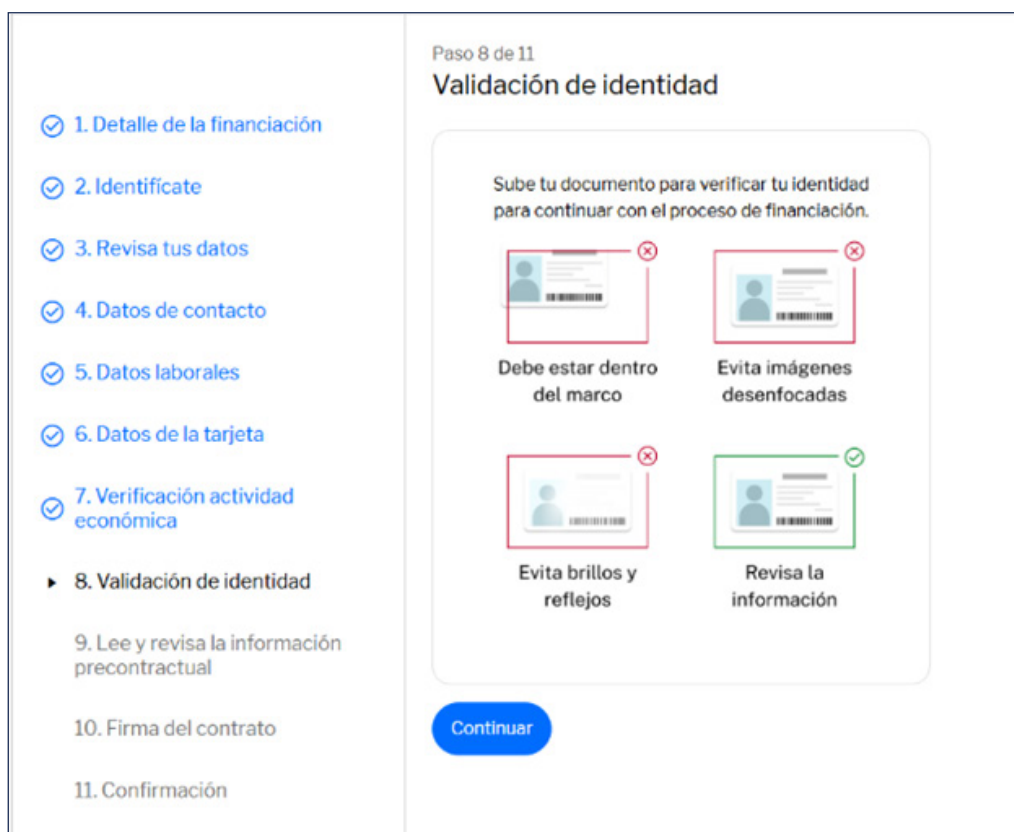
1. Detalle de la financiación

2. Identifícate

3. Revisa tus datos

4. Datos de contacto

5. Datos laborales

6. Datos de la tarjeta

7. Verificación actividad económica

8. Validación de identidad

9. Lee y revisa la información precontractual

10. Firma del contrato

11. Confirmación

Paso 8 de 11

Validación de identidad

Sube tu documento para verificar tu identidad para continuar con el proceso de financiación.

Debe estar dentro del marco

Evita imágenes desenfocadas

Evita brillos y reflejos

Revisa la información

Continuar